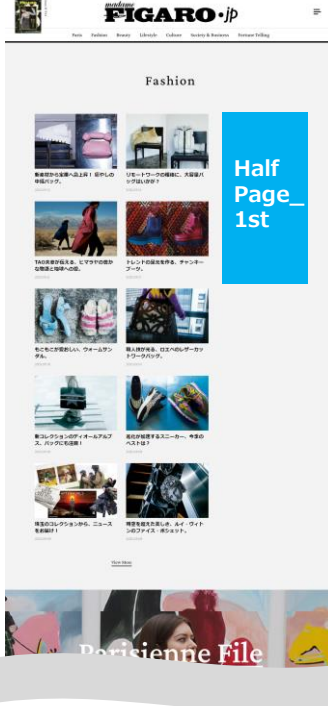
madame FIGARO.jp

Paris Fashion Beauty Lifestyle Culture Society & Business Fortune Telling

Fashion

Half Page_ 1st

働者前から女優へ品上昇！安少しの幸福バッグ。

リモートワークの機種に、大容量バッグはいかが？

TAの未来が伝える、ヒマラヤの豊かな物語と地球への思。

トレンドの誕生を作る、チャンキーブーツ。

もこもこが愛おしい、ウォームサンダル。

職人技が光る、ロエベのレザーカットワークバッグ。

新コレクションのディオールアルプス、バッグにも注目！

名社が経営するスニーカー、今冬のベストは？

珠玉のコレクションから、ニュースをお届け！

現在を超えた楽しみ、ルイ・ヴィトンのファイス・ポシェット。

View More

Parisienne File